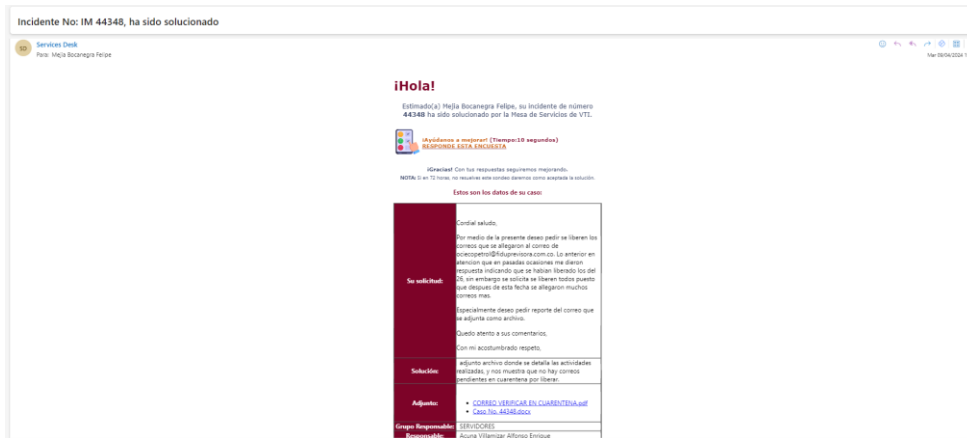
Incidente No: IM 44348, ha sido solucionado

SD Services Desk
Para: Mejia Bocanegra Felipe

Mar 09/04/2024 1

¡Hola!

Estimado(a) Mejia Bocanegra Felipe, su incidente de número 44348 ha sido solucionado por la Mesa de Servicios de VTI.

¡Ayúdanos a mejorar! (Tiempo:10 segundos)
RESPONDE ESTA ENCUESTA

¡Gracias! Con tus respuestas seguiremos mejorando.
NOTA: Si en 72 horas, no resuelves este sondeo daremos como aceptada la solución.

Estos son los datos de su caso:

| | |
|---|---|
| Su solicitud: | Cordial saludo.<br><br>Por medio de la presente deseo pedir se liberen los correos que se allegaron al correo de ociecopetrol@fiduprevisora.com.co. Lo anterior en atencion que en pasadas ocasiones me dieron respuesta indicando que se habian liberado los del 26, sin embargo se solicita se liberen todos puesto que despues de esta fecha se allegaron muchos correos mas.<br><br>Especialmente deseo pedir reporte del correo que se adjunta como archivo.<br><br>Quedo atento a sus comentarios,<br><br>Con mi acostumbrado respeto. |
| Solución: | adjunto archivo donde se detalla las actividades realizadas, y nos muestra que no hay correos pendientes en cuarentena por liberar. |
| Adjunto: | • CORREO VERIFICAR EN CUARENTENA.pdf<br>• Caso No. 44348.docx |
| Grupo Responsable: | SERVIDORES |
| Responsable: | Acuna Villamizar Alfonso Enrique |